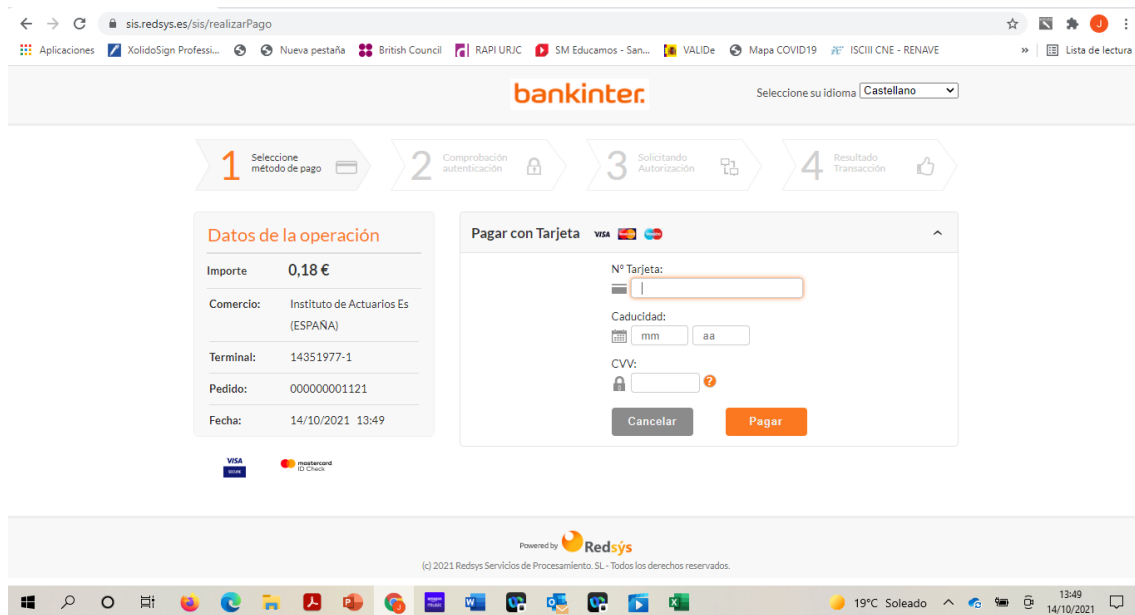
sis.redsys.es/sis/realizarPago

Aplicaciones XolidoSign Professi... Nueva pestaña British Council RAPI URJC SM Educamos - San... VALIDe Mapa COVID19 ISCIII CNE - RENAVE » Lista de lectura

bankinter.

Seleccione su idioma Castellano

1 Seleccione método de pago
2 Comprobación autenticación
3 Solicitando Autorización
4 Resultado Transacción

Datos de la operación

| Importe | 0,18 € |
|---|---|
| Comercio: | Instituto de Actuarios Es (ESPAÑA) |
| Terminal: | 14351977-1 |
| Pedido: | 000000001121 |
| Fecha: | 14/10/2021 13:49 |

VISA SECURE
mastercard ID Check

Pagar con Tarjeta VISA

Nº Tarjeta:

Caducidad:
mm aa

CVV:

Cancelar Pagar

Powered by Redsys
(c) 2021 Redsys Servicios de Procesamiento, SL - Todos los derechos reservados.

19°C Soleado 13:49 14/10/2021